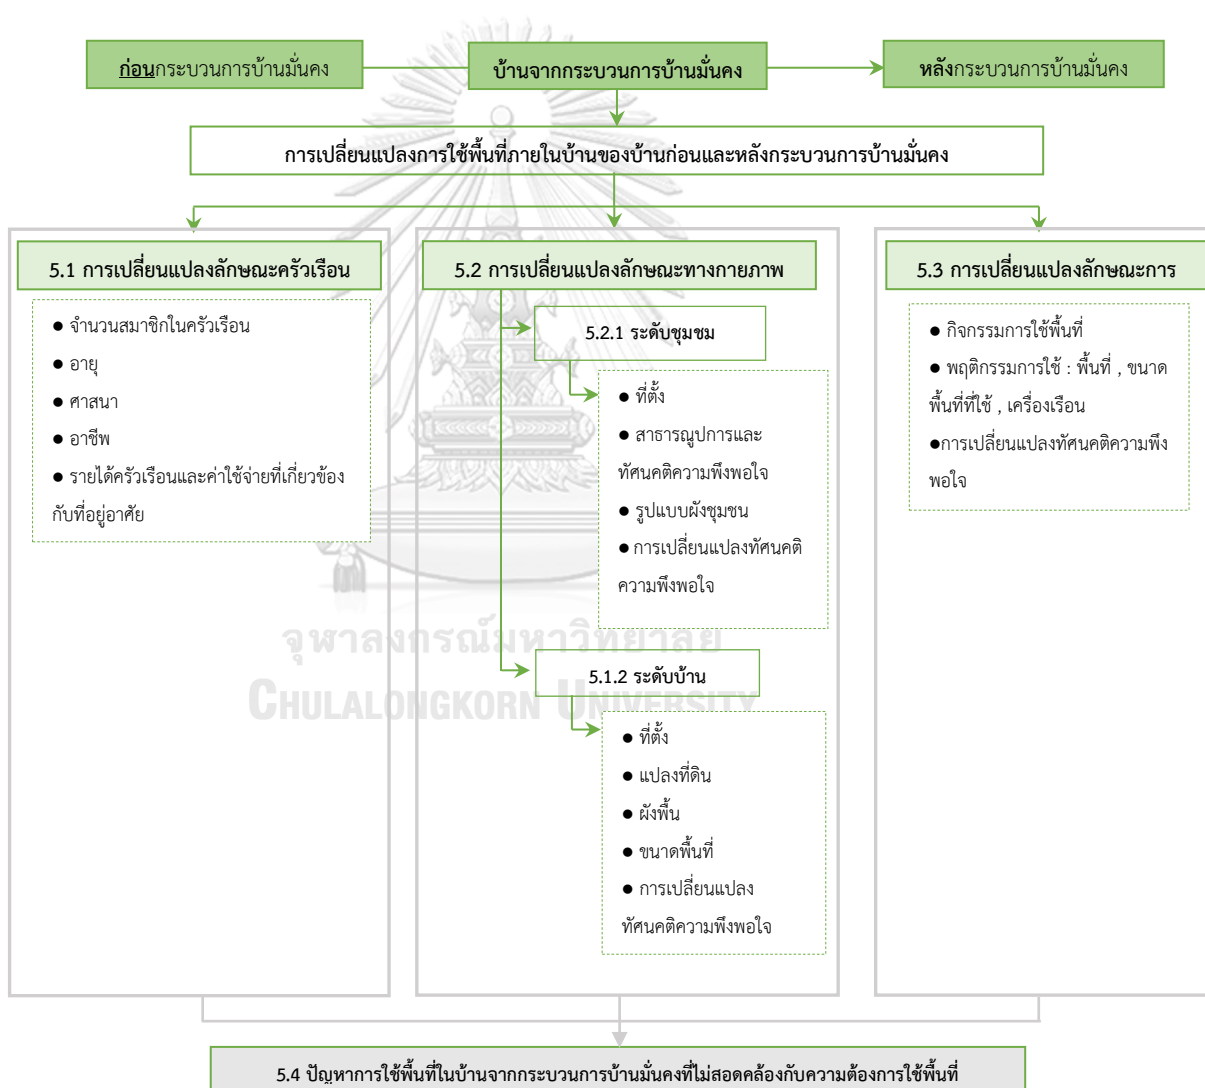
ก่อนกระบวนการบ้านมั่นคง

บ้านจากกระบวนการบ้านมั่นคง

หลังกระบวนการบ้านมั่นคง

การเปลี่ยนแปลงการใช้พื้นที่ภายในบ้านของบ้านก่อนและหลังกระบวนการบ้านมั่นคง

5.1 การเปลี่ยนแปลงลักษณะครัวเรือน

● จำนวนสมาชิกในครัวเรือน
● อายุ
● ศาสนา
● อาชีพ
● รายได้ครัวเรือนและค่าใช้จ่ายที่เกี่ยวข้องกับที่อยู่อาศัย

5.2 การเปลี่ยนแปลงลักษณะทางกายภาพ

5.2.1 ระดับชุมชม

● ที่ตั้ง
● สาธารณูปการและทัศนคติความพึงพอใจ
● รูปแบบผังชุมชน
● การเปลี่ยนแปลงทัศนคติความพึงพอใจ

5.1.2 ระดับบ้าน

● ที่ตั้ง
● แปลงที่ดิน
● ผังพื้น
● ขนาดพื้นที่
● การเปลี่ยนแปลงทัศนคติความพึงพอใจ

5.3 การเปลี่ยนแปลงลักษณะการ

● กิจกรรมการใช้พื้นที่
● พฤติกรรมการใช้ : พื้นที่ , ขนาดพื้นที่ที่ใช้ , เครื่องเรือน
●การเปลี่ยนแปลงทัศนคติความพึงพอใจ

จุฬาลงกรณ์มหาวิทยาลัย
CHULALONGKORN UNIVERSITY

5.4 ปัญหาการใช้พื้นที่ในบ้านจากกระบวนการบ้านมั่นคงที่ไม่สอดคล้องกับความต้องการใช้พื้นที่